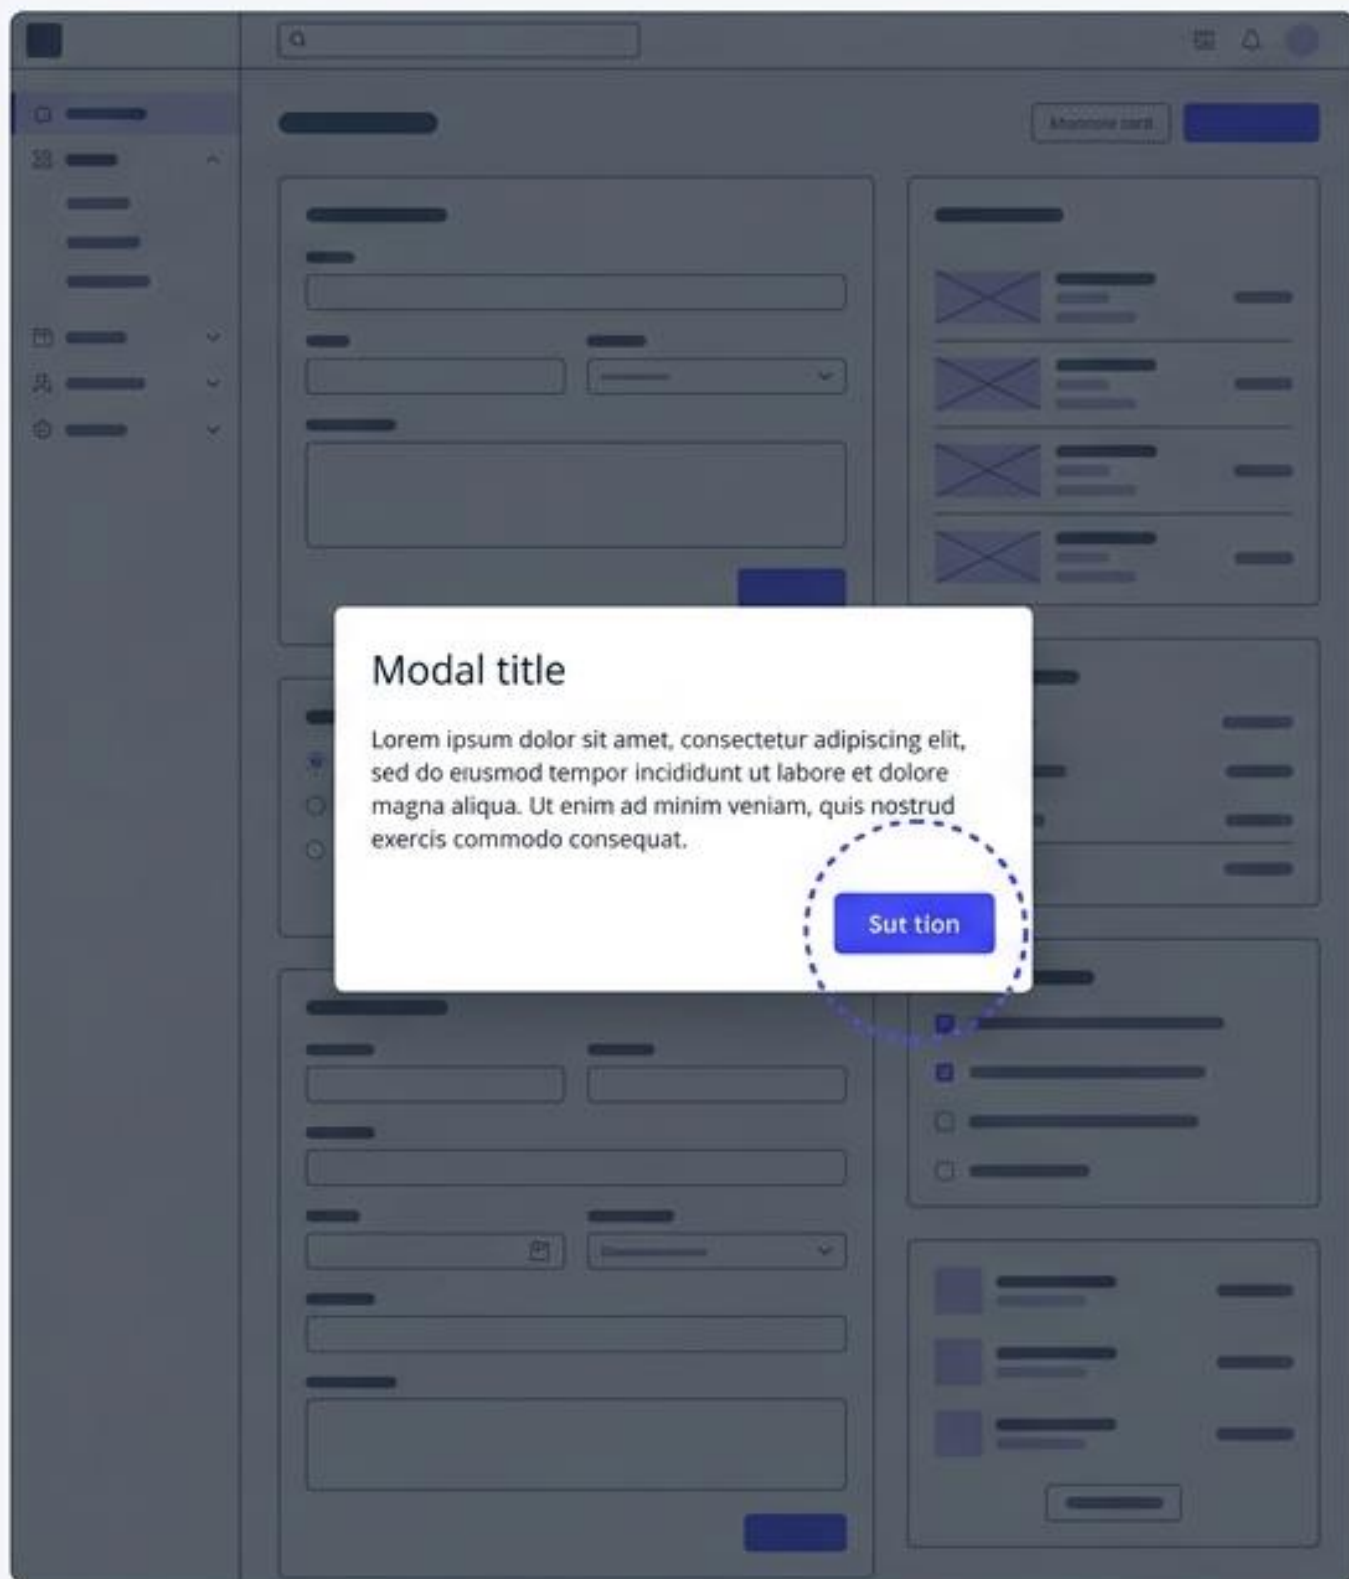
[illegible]

Modal title

Lorem ipsum dolor sit amet, consectetur adipiscing elit, sed do eiusmod tempor incididunt ut labore et dolore magna aliqua. Ut enim ad minim veniam, quis nostrud exercis commodo consequat.

Sut tion